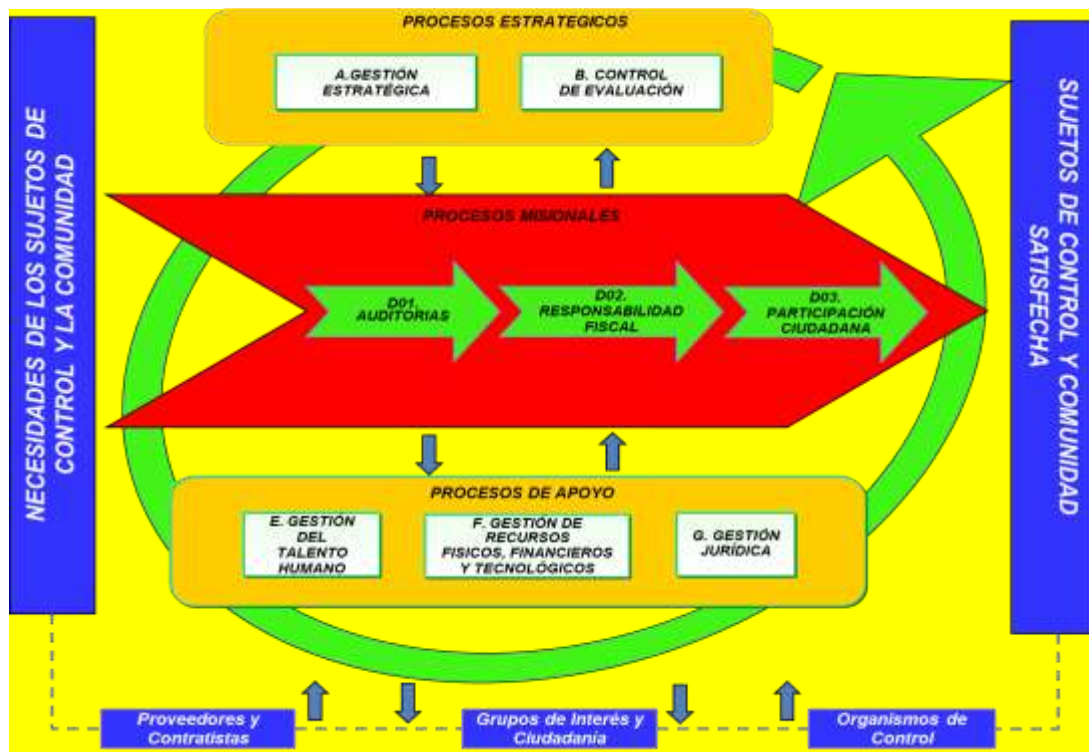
NECESIDADES DE LOS SUJETOS DE CONTROL Y LA COMUNIDAD

PROCESOS ESTRATEGICOS

A.GESTIÓN ESTRATÉGICA

B. CONTROL DE EVALUACIÓN

PROCESOS MISIONALES

D01. AUDITORIAS

D02. RESPONSABILIDAD FISCAL

D03. PARTICIPACIÓN CIUDADANA

PROCESOS DE APOYO

E. GESTIÓN DEL TALENTO HUMANO

F. GESTIÓN DE RECURSOS FISICOS, FINANCIEROS Y TECNOLÓGICOS

G. GESTIÓN JURÍDICA

SUJETOS DE CONTROL Y COMUNIDAD SATISFECHA

Proveedores y Contratistas

Grupos de Interés y Ciudadanía

Organismos de Control